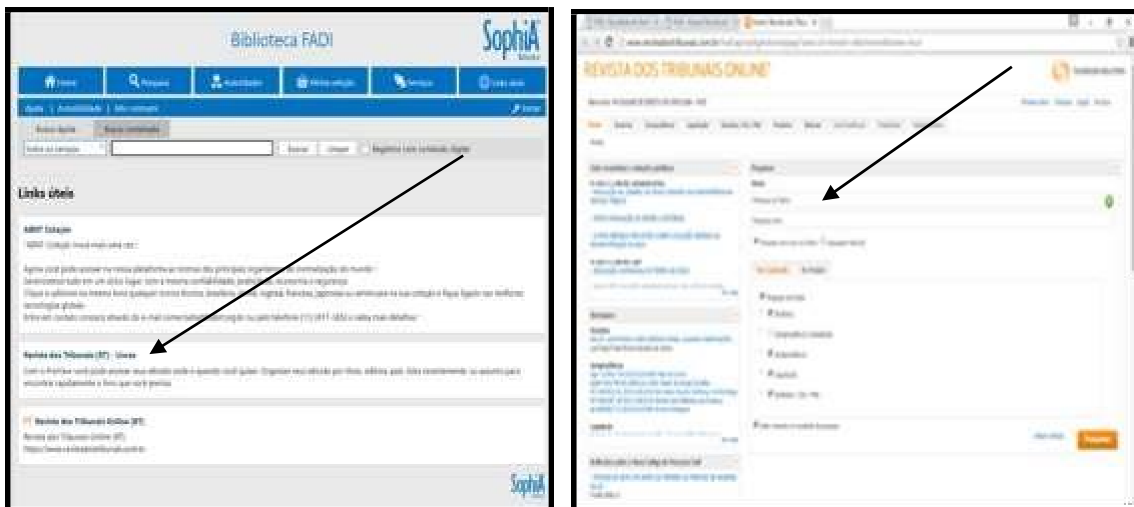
Biblioteca FADI

SophiA

Home | Pesquisa | Autoridades | Minha seleção | Serviços | Links úteis

Links úteis

ABNT Coleção

Revista dos Tribunais (RT) - Livros

Revista dos Tribunais Online (RT)

SophiA

REVISTA DOS TRIBUNAIS ONLINE

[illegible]